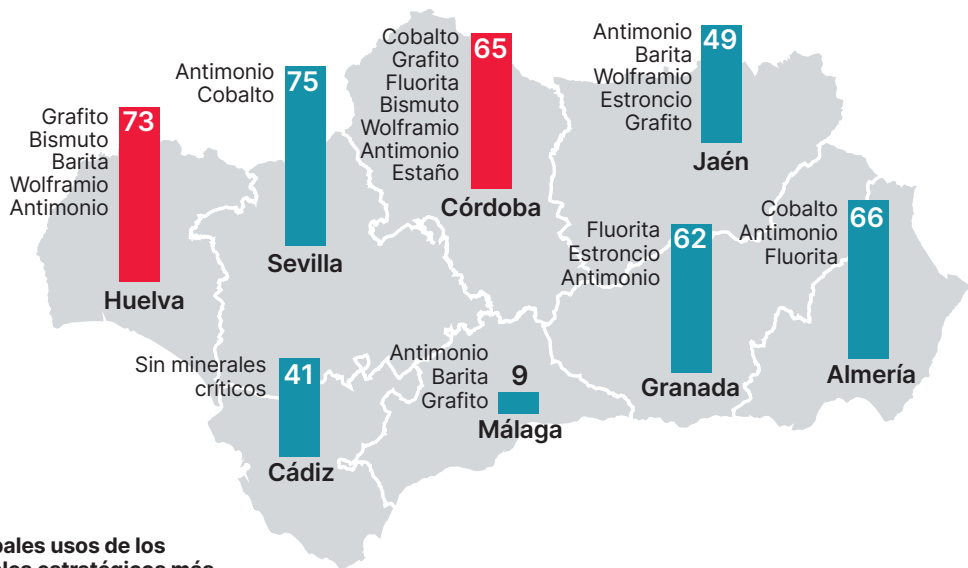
Grafito
Bismuto
Barita
Wolframio
Antimonio
73
Huelva

Antimonio
Cobalto
75
Sevilla

Cobalto
Grafito
Fluorita
Bismuto
Wolframio
Antimonio
Estaño
65
Córdoba

Antimonio
Barita
Wolframio
Estroncio
Grafito
49
Jaén

Fluorita
Estroncio
Antimonio
62
Granada

Cobalto
Antimonio
Fluorita
66
Almería

Sin minerales
críticos
41
Cádiz

Antimonio
Barita
Grafito
9
Málaga

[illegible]pales usos de los
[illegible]